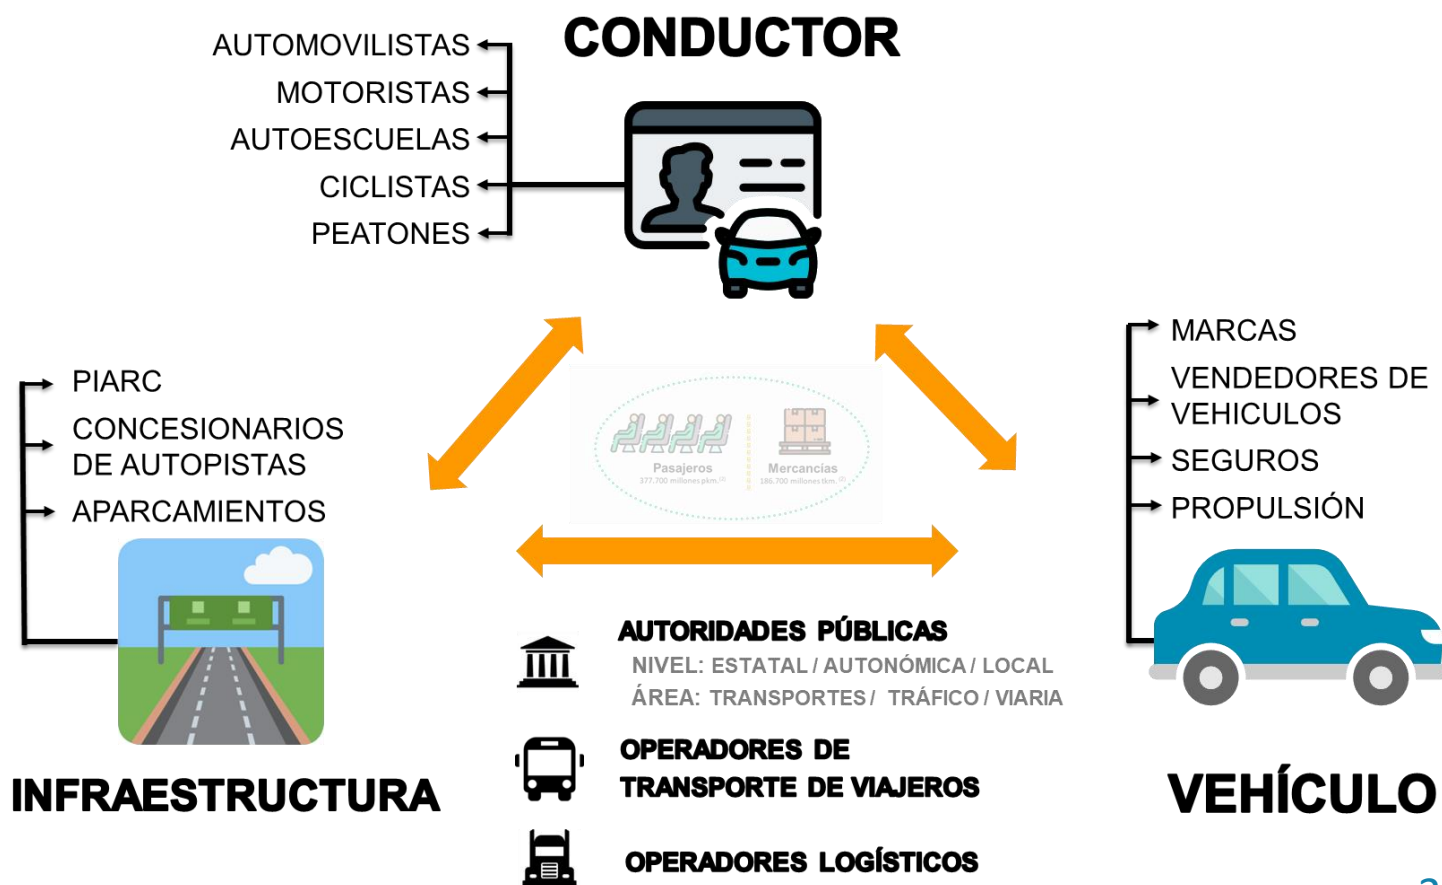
CONDUCTOR

AUTOMOVILISTAS
MOTORISTAS
AUTOESCUELAS
CICLISTAS
PEATONES

PIARC
CONCESIONARIOS DE AUTOPISTAS
APARCAMIENTOS

Pasajeros
377.700 millones pkm.
Mercancías
186.700 millones tkm.

MARCAS
VENDEDORES DE VEHICULOS
SEGUROS
PROPULSIÓN

INFRAESTRUCTURA

AUTORIDADES PÚBLICAS
NIVEL: ESTATAL / AUTONÓMICA / LOCAL
ÁREA: TRANSPORTES / TRÁFICO / VIARIA

OPERADORES DE TRANSPORTE DE VIAJEROS

OPERADORES LOGÍSTICOS

VEHÍCULO